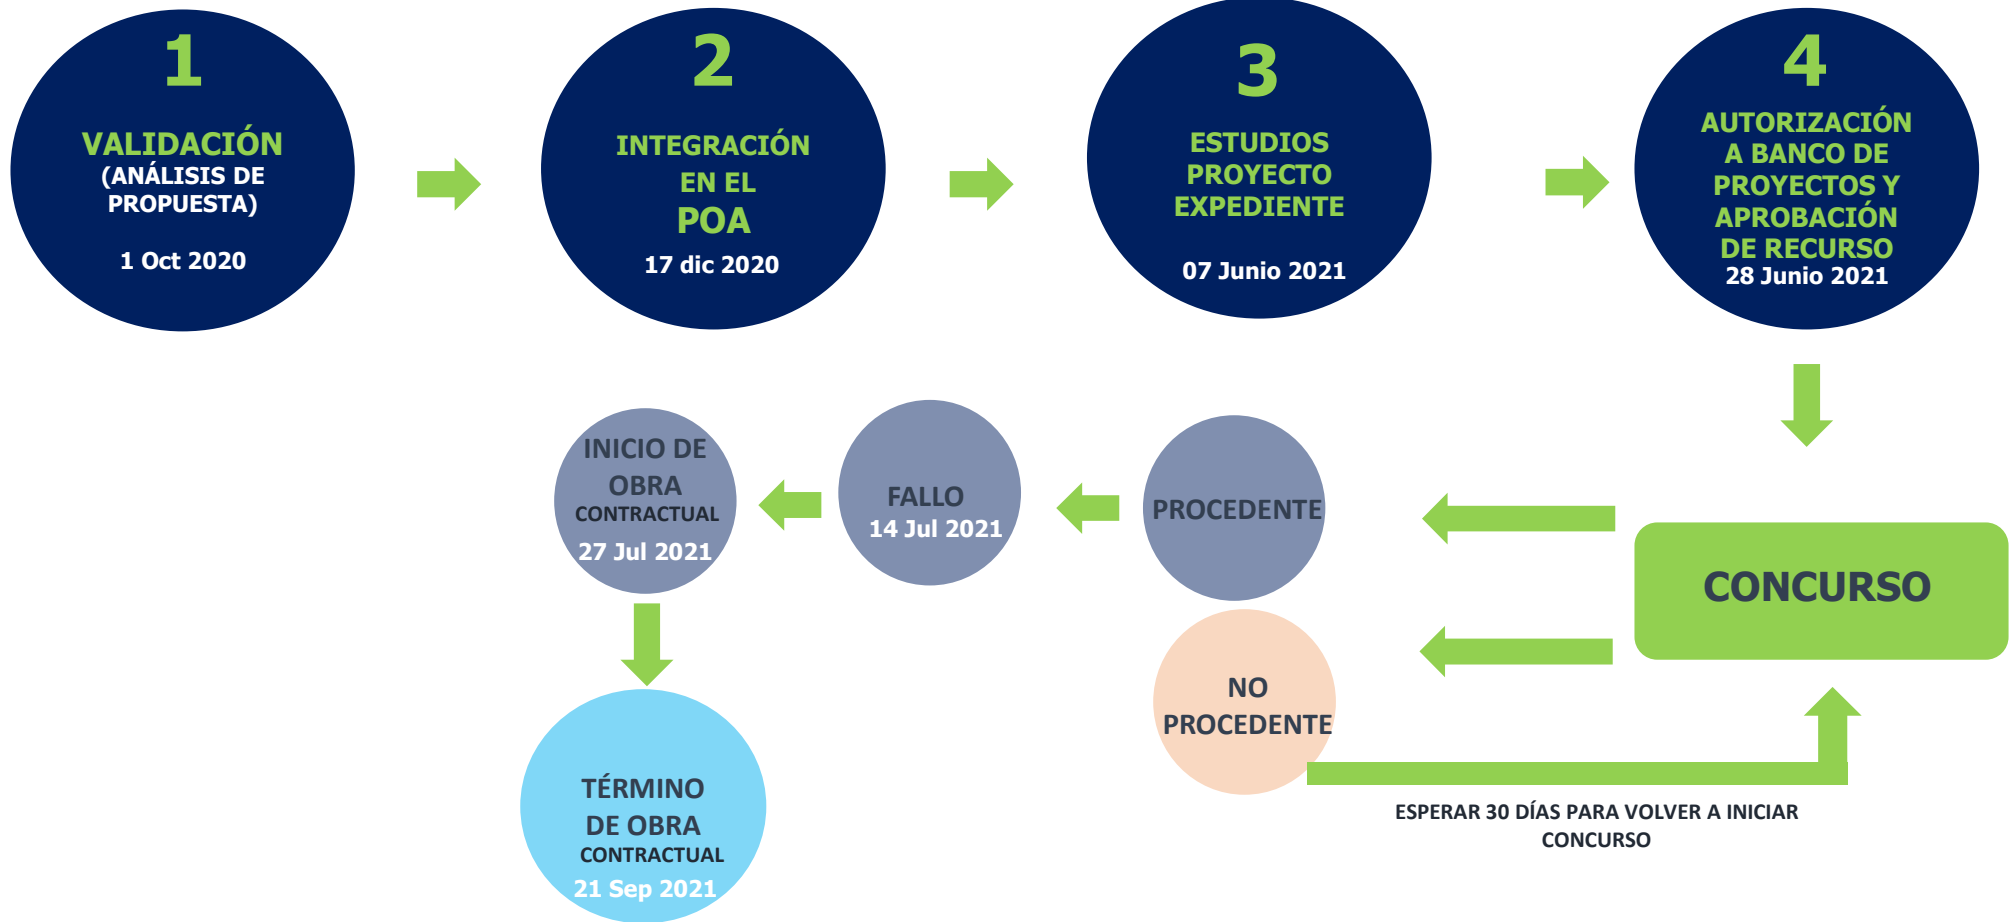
1
VALIDACIÓN
(ANÁLISIS DE PROPUESTA)
1 Oct 2020

2
INTEGRACIÓN EN EL
POA
17 dic 2020

3
ESTUDIOS PROYECTO EXPEDIENTE
07 Junio 2021

4
AUTORIZACIÓN A BANCO DE PROYECTOS Y APROBACIÓN DE RECURSO
28 Junio 2021

CONCURSO

PROCEDENTE

NO PROCEDENTE

ESPERAR 30 DÍAS PARA VOLVER A INICIAR CONCURSO

FALLO
14 Jul 2021

INICIO DE OBRA
CONTRACTUAL
27 Jul 2021

TÉRMINO DE OBRA
CONTRACTUAL
21 Sep 2021